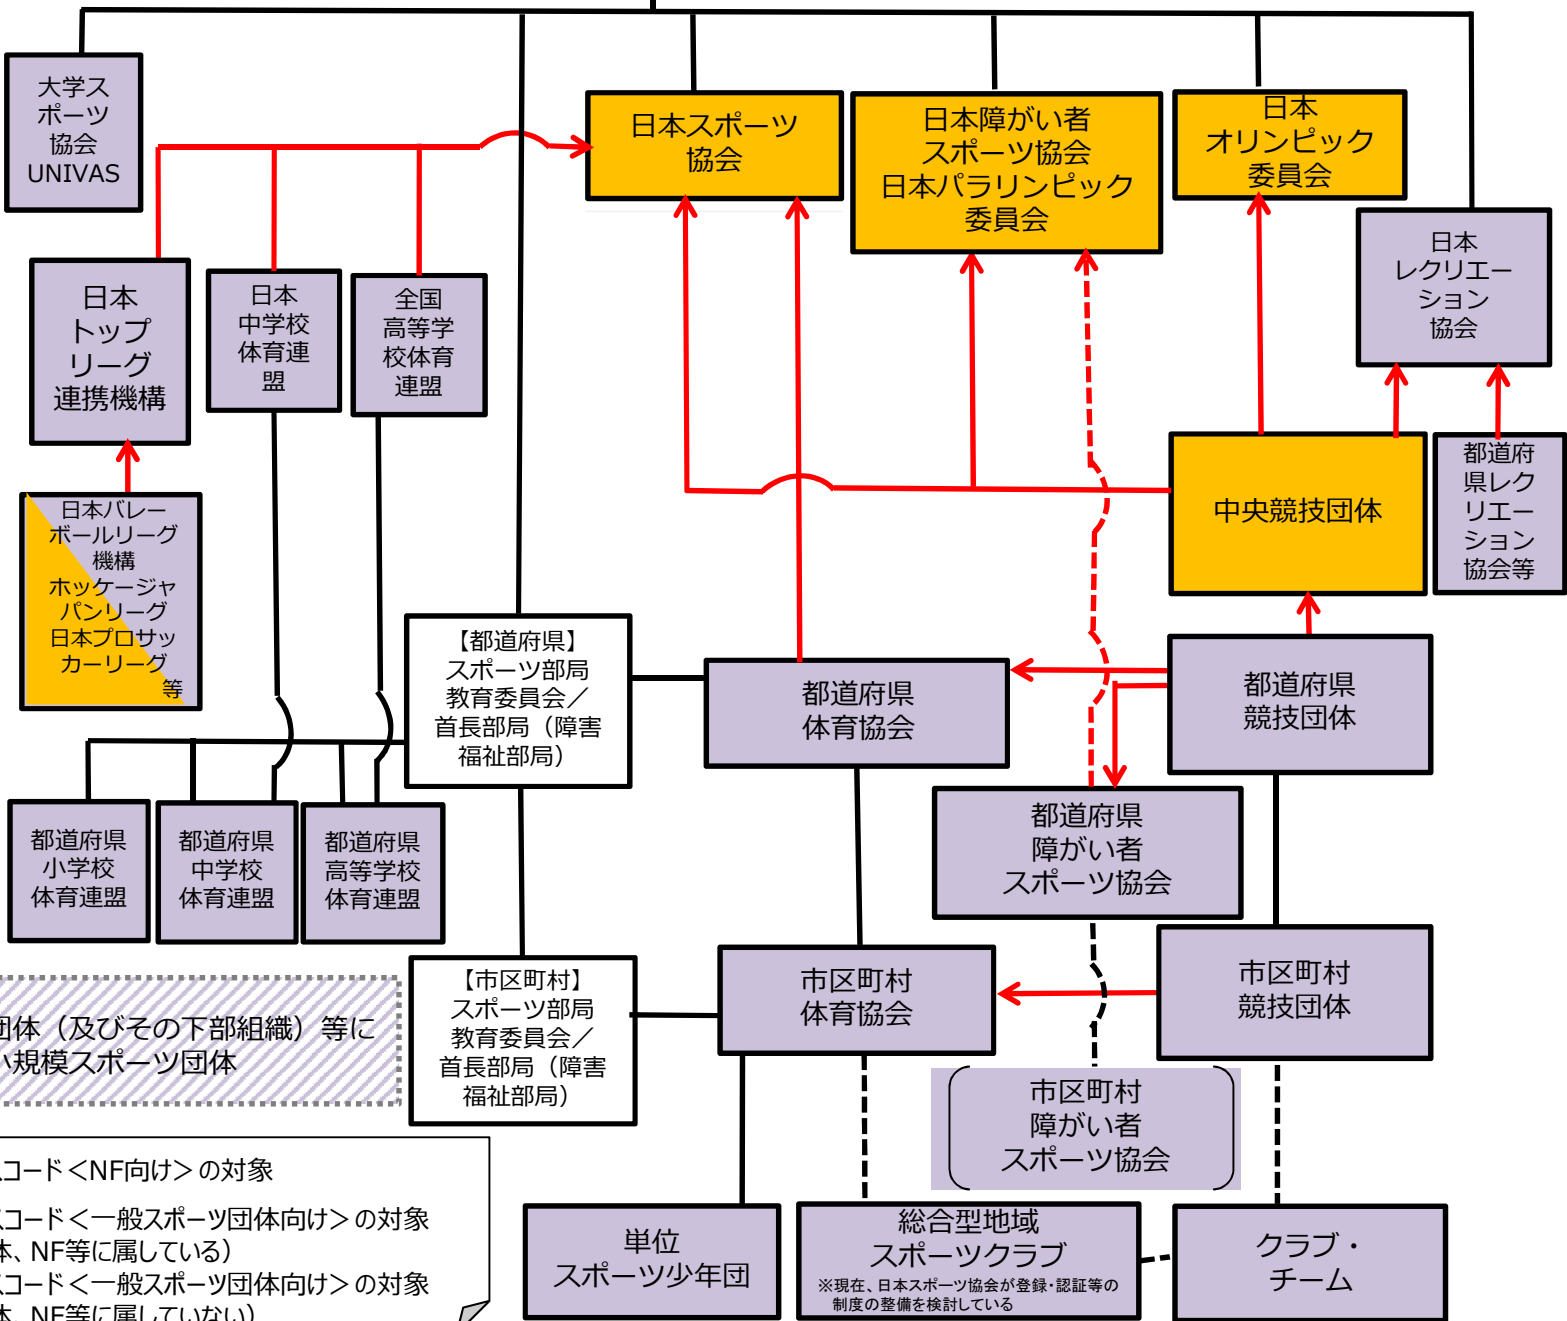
大学スポーツ協会 UNIVAS

日本スポーツ協会

日本障がい者スポーツ協会 日本パラリンピック委員会

日本オリンピック委員会

日本トップリーグ連携機構

日本中学校体育連盟

全国高等学校体育連盟

日本レクリエーション協会

日本バレーボールリーグ機構 ホッケージャパンリーグ 日本プロサッカーリーグ 等

中央競技団体

都道府県レクリエーション協会等

【都道府県】スポーツ部局 教育委員会／首長部局（障害福祉部局）

都道府県体育協会

都道府県競技団体

都道府県小学校体育連盟

都道府県中学校体育連盟

都道府県高等学校体育連盟

都道府県障がい者スポーツ協会

団体（及びその下部組織）等に
小規模スポーツ団体

【市区町村】スポーツ部局 教育委員会／首長部局（障害福祉部局）

市区町村体育協会

市区町村競技団体

市区町村障がい者スポーツ協会

コード＜NF向け＞の対象

コード＜一般スポーツ団体向け＞の対象
体、NF等に属している）
コード＜一般スポーツ団体向け＞の対象
体、NF等に属していない）

単位スポーツ少年団

総合型地域スポーツクラブ
※現在、日本スポーツ協会が登録･認証等の制度の整備を検討している

クラブ・チーム